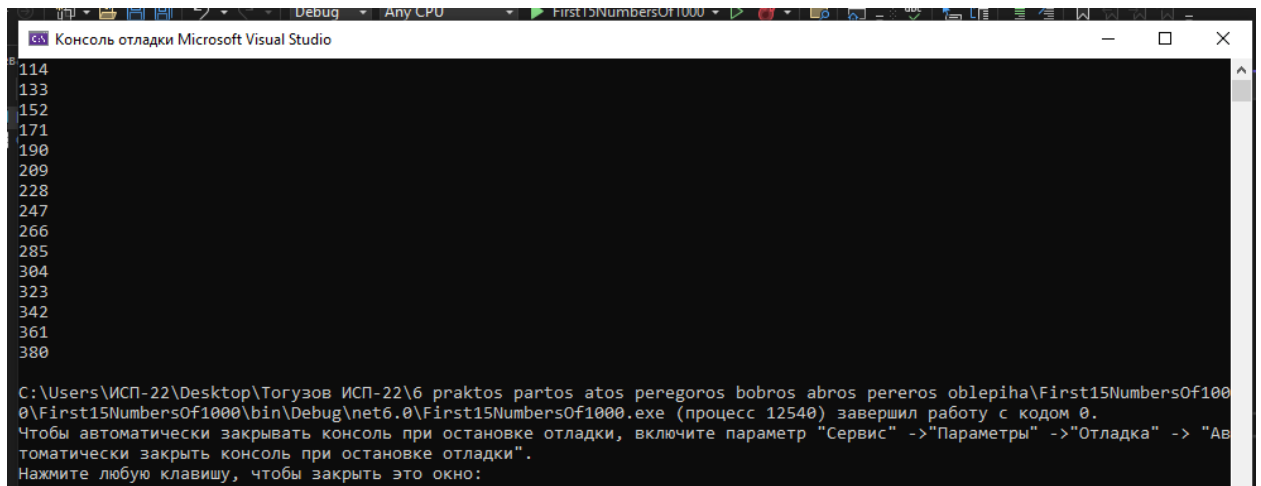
Debug Any CPU First15NumbersOf1000

Консоль отладки Microsoft Visual Studio

114
133
152
171
190
209
228
247
266
285
304
323
342
361
380

C:\Users\ИСП-22\Desktop\Тогузов ИСП-22\6 praktos partos atos peregoros bobros abros pereros oblepiha\First15NumbersOf1000\First15NumbersOf1000\bin\Debug\net6.0\First15NumbersOf1000.exe (процесс 12540) завершил работу с кодом 0.
Чтобы автоматически закрывать консоль при остановке отладки, включите параметр "Сервис" ->"Параметры" ->"Отладка" -> "Автоматически закрыть консоль при остановке отладки".
Нажмите любую клавишу, чтобы закрыть это окно: